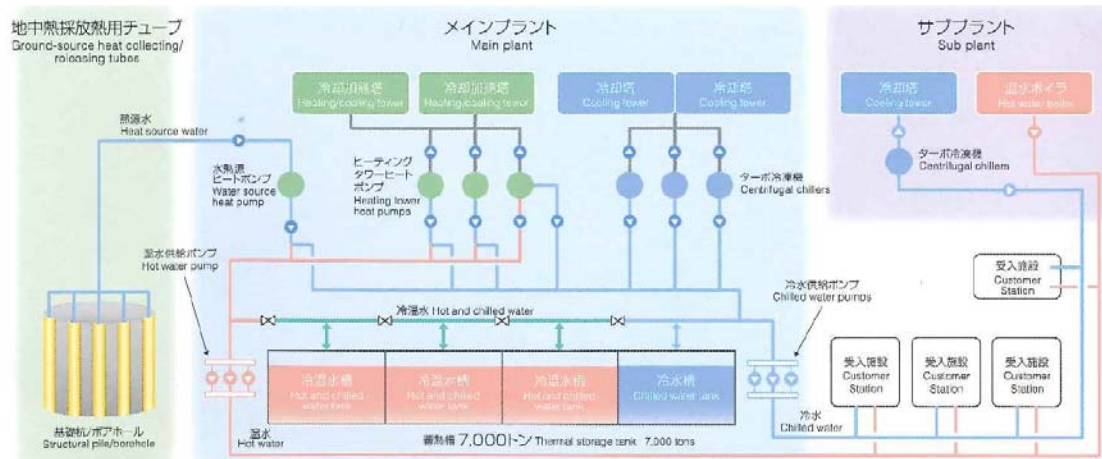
地中熱採放熱用チューブ
Ground-source heat collecting/releasing tubes

メインプラント
Main plant

サブプラント
Sub plant

冷却加熱塔
Heating/cooling tower

冷却加熱塔
Heating/cooling tower

冷却塔
Cooling tower

冷却塔
Cooling tower

冷却塔
Cooling tower

温水ボイラ
Hot water boiler

熱源水
Heat source water

水熱源ヒートポンプ
Water source heat pump

ヒーティングタワーヒートポンプ
Heating tower heat pumps

ターボ冷凍機
Centrifugal chillers

ターボ冷凍機
Centrifugal chillers

温水供給ポンプ
Hot water pump

冷水供給ポンプ
Chilled water pumps

受入施設
Customer Station

冷温水 Hot and chilled water

冷温水槽
Hot and chilled water tank

冷温水槽
Hot and chilled water tank

冷温水槽
Hot and chilled water tank

冷水槽
Chilled water tank

受入施設
Customer Station

受入施設
Customer Station

受入施設
Customer Station

冷水
Chilled water

基礎杭/ボアホール
Structural pile/borehole

温水
Hot water

蓄熱槽 7,000トン Thermal storage tank 7,000 tons